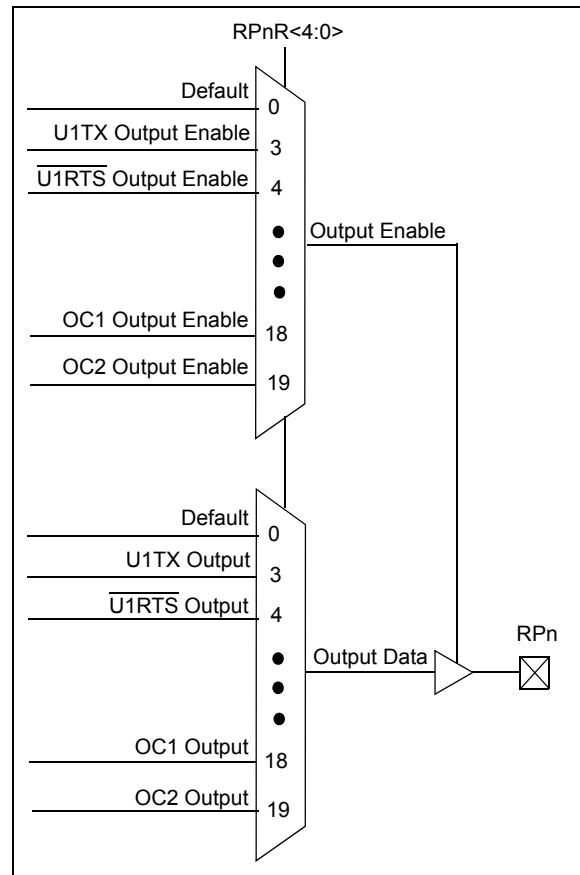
RPnR<4:0>

Default
0
U1TX Output Enable
3
$\overline{\text{U1RTS}}$ Output Enable
4
Output Enable
OC1 Output Enable
18
OC2 Output Enable
19

Default
0
U1TX Output
3
$\overline{\text{U1RTS}}$ Output
4
Output Data
RPn
OC1 Output
18
OC2 Output
19